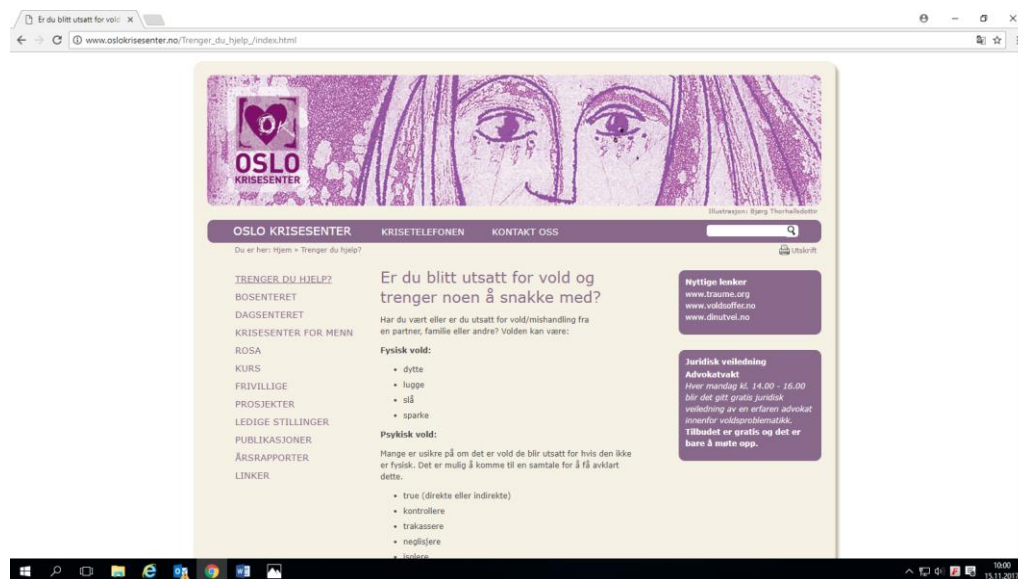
Er du blitt utsatt for vold ×

www.oslokrisesenter.no/Trenger_du_hjelp_/index.html

OSLO KRISESENTER

Illustrasjon: Bjørg Thorhallsdottir

OSLO KRISESENTER KRISETELEFONEN KONTAKT OSS

Du er her: Hjem » Trenger du hjelp?

Utskrift

TRENGER DU HJELP?
BOSENTERET
DAGSENTERET
KRISESENTER FOR MENN
ROSA
KURS
FRIVILLIGE
PROSJEKTER
LEDIGE STILLINGER
PUBLIKASJONER
ÅRSRAPPORTER
LINKER

Er du blitt utsatt for vold og trenger noen å snakke med?

Har du vært eller er du utsatt for vold/mishandling fra en partner, familie eller andre? Volden kan være:

Fysisk vold:

- dytte
- lugge
- slå
- sparke

Psykisk vold:

Mange er usikre på om det er vold de blir utsatt for hvis den ikke er fysisk. Det er mulig å komme til en samtale for å få avklart dette.

- true (direkte eller indirekte)
- kontrollere
- trakassere
- neglisjere
- isolere

Nyttige lenker
www.traume.org
www.voldsoffer.no
www.dinutvei.no

Juridisk veiledning
Advokatvakt
Hver mandag kl. 14.00 - 16.00 blir det gitt gratis juridisk veiledning av en erfaren advokat innenfor voldsproblematikk.
Tilbudet er gratis og det er bare å møte opp.

10:00
15.11.2017